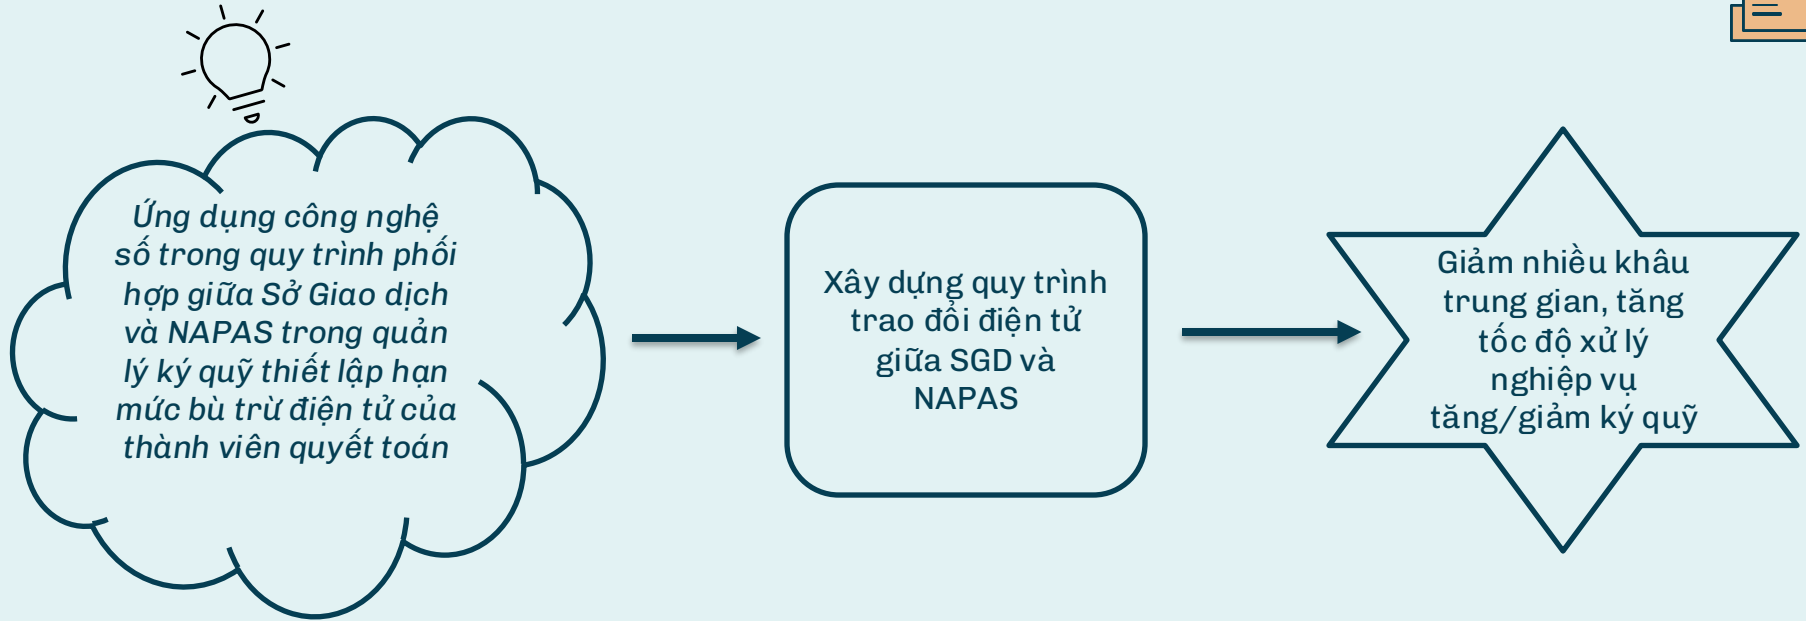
Ứng dụng công nghệ số trong quy trình phối hợp giữa Sở Giao dịch và NAPAS trong quản lý ký quỹ thiết lập hạn mức bù trừ điện tử của thành viên quyết toán

Xây dựng quy trình trao đổi điện tử giữa SGD và NAPAS

Giảm nhiều khâu trung gian, tăng tốc độ xử lý nghiệp vụ tăng/giảm ký quỹ